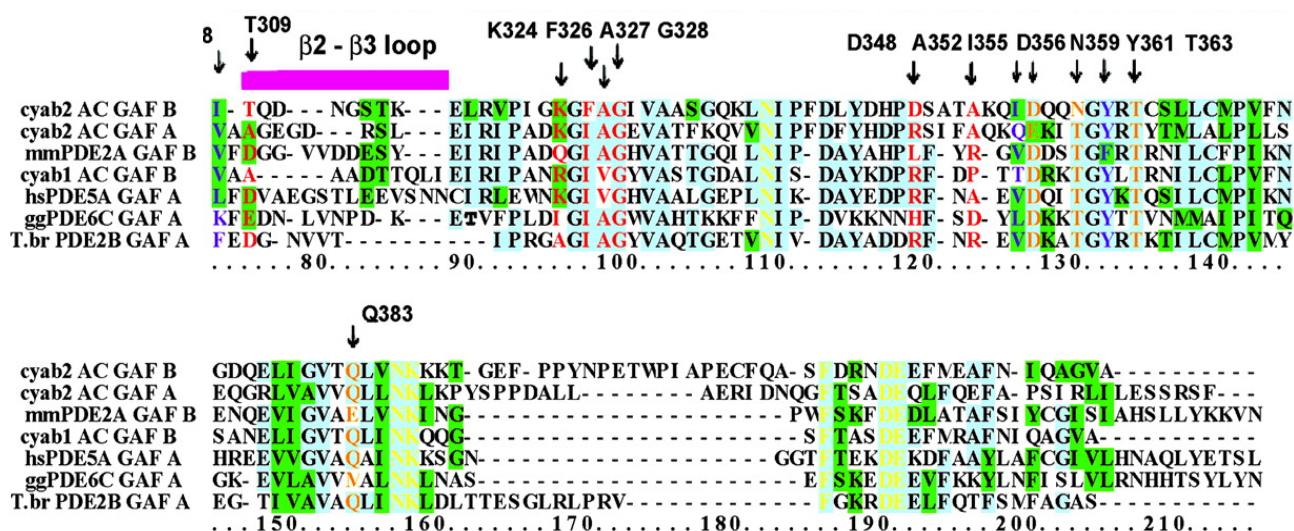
8 T309 $\beta$2 - $\beta$3 loop K324 F326 A327 G328 D348 A352 I355 D356 N359 Y361 T363

cyab2 AC GAF B I- TQD- - - NGSTK- - - ELRVPI GKGFAGI VAASGQKLNI PFDLYDHPDSATAKQI DQQNGYRTCSLLCMPVFN
cyab2 AC GAF A VAAGEGD- - - RSL- - - EI RI PADKGI AGEVATFKQVVNI PFDFYHDPRSI FAQKQEKI TGYRTYTMLALPLLS
mmPDE2A GAF B VFDGG- VVDDESY- - - EI RI PADQGI AGHVATTGQI LNI P- DAYAHPLF- YR- GVDDSTGFRTRNI LCFPI KN
cyab1 AC GAF B VAA- - - - AADTTQLI EI RI PANRGI VGYVASTGDALNI S- DAYKDPRF- DP- TTDRKTGYLTRNI LCLPVFN
hsPDE5A GAF A LFDVAEGSTLEEVSNNCI RLEWNKGI VGHVAALGEPLNI K- DAYEDPRF- NA- EVDQI TGYKTQSI LCMPI KN
ggPDE6C GAF A KFEDN- LVNPD- K- - - ETVFPLDI GI AGWVAHTKKFFNI P- DVKKNNHF- SD- YLDKKTGYTTVNMMAI PI TQ
T.br PDE2B GAF A VFEDG- NVVT- - - - - - - - - - I PRGAGI AGYVAQTGETVNI V- DAYADDRF- NR- EVDKATGYRTKTI LCMPVNY
. . . . . . 80. . . . . . . . . 90. . . . . . . . . 100. . . . . . . . . 110. . . . . . . . . 120. . . . . . . . . 130. . . . . . . . . 140. . . .

Q383

cyab2 AC GAF B GDQELI GVTQLVNKKKT- GEF- PPYNPETWPI APECFQA- SFDRNDEEFMEAFN- I QAGVA- - - - - - - - -
cyab2 AC GAF A EQGRLVAVVQLLNKKPYSPPDALL- - - - - - - AERI DNQGFTSADEQLFQEFA- PSI RLI LESSRSF- - -
mmPDE2A GAF B ENQEVI GVAELVNKI NG- - - - - - - - - - - - - - - - - - - - PWSKFDEDLATAFSI YCGI SI AHSLLYKKVN
cyab1 AC GAF B SANELI GVTQLVNKQQG- - - - - - - - - - - - - - - - - - - - SFTASDEEFMRAFNI QAGVA- - - - - - - - -
hsPDE5A GAF A HREEVVGVAQAI NKKSGN- - - - - - - - - - - - - - - - GGTFTEKDEKDFAAYLAFCGI VLHNAQLYETSL
ggPDE6C GAF A GK- EVLAVVMALNKLNAS- - - - - - - - - - - - - - - - - - - EFSKEDEEVFKKYLNFI SLVLRNHHTSYLYN
T.br PDE2B GAF A EG- TI VAVAQLI NKLDLTTESGLRLPRV- - - - - - - - - - - - FGKRDEELFQTFSMFAGAS- - - - - - - - -
. . . 150. . . . . . . . . 160. . . . . . . . . 170. . . . . . . . . 180. . . . . . . . . 190. . . . . . . . . 200. . . . . . . . . 210. . . . . . .